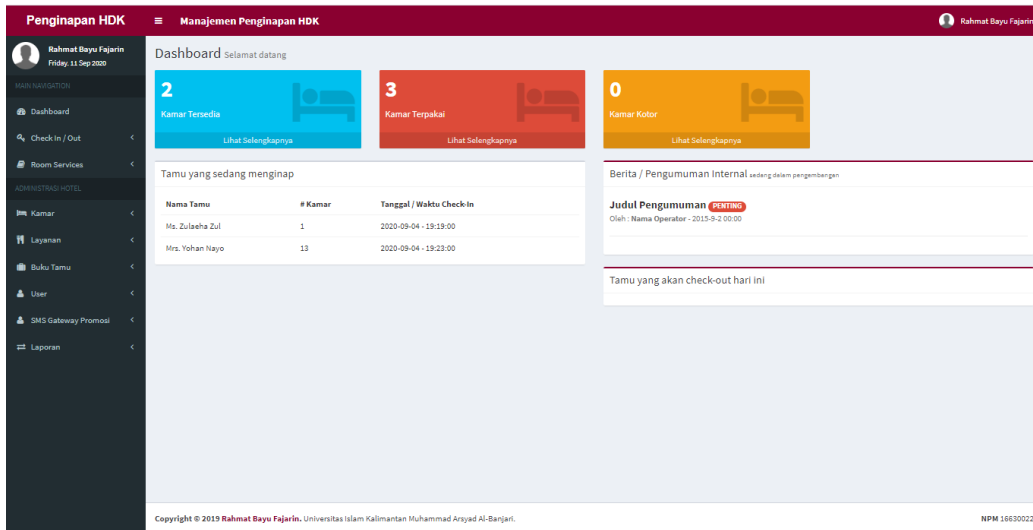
Penginapan HDK

Manajemen Penginapan HDK

Rahmat Bayu Fajarin

Rahmat Bayu Fajarin
Friday, 11 Sep 2020

MAIN NAVIGATION

Dashboard

Check In / Out

Room Services

ADMINISTRASI HOTEL

Kamar

Layanan

Buku Tamu

User

SMS Gateway Promosi

Laporan

Dashboard Selamat datang

2
Kamar Tersedia
Lihat Selengkapnya

3
Kamar Terpakai
Lihat Selengkapnya

0
Kamar Kotor
Lihat Selengkapnya

Tamu yang sedang menginap

| Nama Tamu | # Kamar | Tanggal / Waktu Check-In |
|---|---|---|
| Ms. Zulaeha Zul | 1 | 2020-09-04 - 19:19:00 |
| Mrs. Yohan Nayo | 13 | 2020-09-04 - 19:23:00 |

Berita / Pengumuman Internal sedang dalam pengembangan

Judul Pengumuman PENTING
Oleh : Nama Operator - 2015-9-2 00:00

Tamu yang akan check-out hari ini

Copyright © 2019 Rahmat Bayu Fajarin. Universitas Islam Kalimantan Muhammad Arsyad Al-Banjari.

NPM 1663002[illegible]